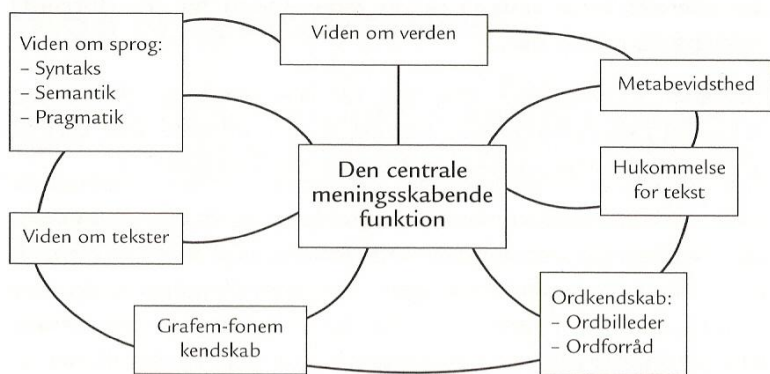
Viden om sprog:
- Syntaks
- Semantik
- Pragmatik

Viden om verden

Metabevidsthed

Den centrale meningsskabende funktion

Hukommelse for tekst

Viden om tekster

Grafem-fonem kendskab

Ordkendskab:
- Ordbilleder
- Ordforråd